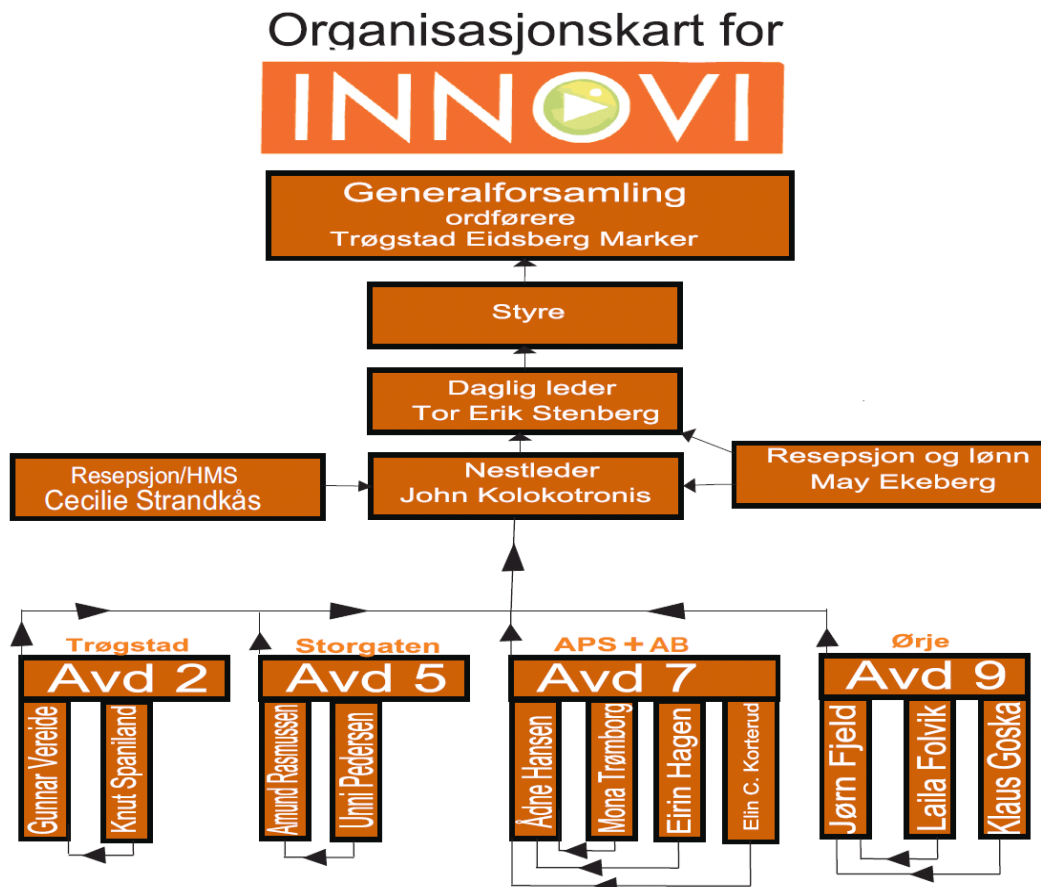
Organisasjonskart for

INNOVI

Generalforsamling
ordførere
Trøgstad Eidsberg Marker

Styre

Daglig leder
Tor Erik Stenberg

Resepsjon/HMS
Cecilie Strandkås

Nestleder
John Kolokotronis

Resepsjon og lønn
May Ekeberg

Trøgstad
Avd 2
Gunnar Vereide
Knut Spaniland

Storgaten
Avd 5
Amund Rasmussen
Unni Pedersen

APS + AB
Avd 7
Ådne Hansen
Mona Trømborg
Eirin Hagen
Elin C. Korterud

Ørje
Avd 9
Jørn Fjeld
Laila Folvik
Klaus Goska